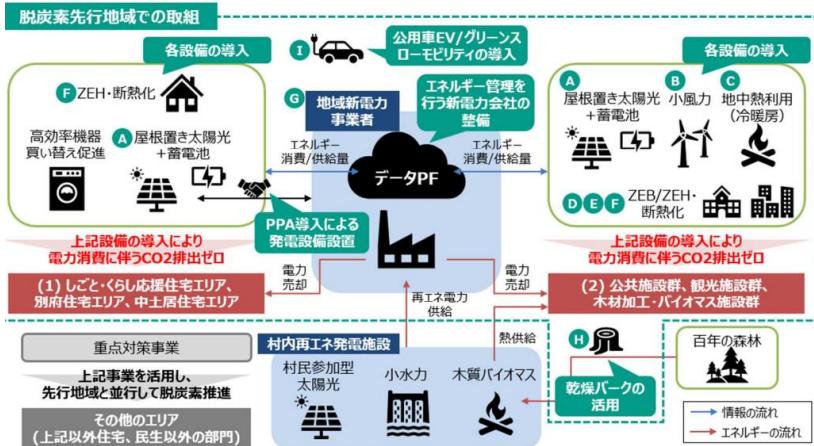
脱炭素先行地域での取組

各設備の導入

F ZEH・断熱化

高効率機器買い替え促進

A 屋根置き太陽光＋蓄電池

I 公用車EV/グリーンスローモビリティの導入

G 地域新電力事業者

エネルギー管理を行う新電力会社の整備

エネルギー消費/供給量

データPF

エネルギー消費/供給量

PPA導入による発電設備設置

各設備の導入

A 屋根置き太陽光＋蓄電池

B 小風力

C 地中熱利用（冷暖房）

D E F ZEB/ZEH・断熱化

上記設備の導入により電力消費に伴うCO2排出ゼロ

上記設備の導入により電力消費に伴うCO2排出ゼロ

電力売却

電力売却

(1) しごと・くらし応援住宅エリア、別府住宅エリア、中土居住宅エリア

(2) 公共施設群、観光施設群、木材加工・バイオマス施設群

再エネ電力供給

熱供給

重点対策事業

上記事業を活用し、先行地域と並行して脱炭素推進

その他のエリア（上記以外住宅、民生以外の部門）

村内再エネ発電施設

村民参加型太陽光

小水力

木質バイオマス

H 乾燥パークの活用

百年の森林

情報の流れ

エネルギーの流れ